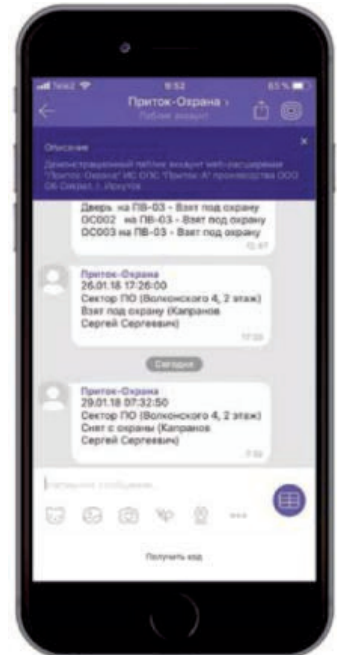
Tele2 9:52 85 %

Приток-Охрана ›
Публичный аккаунт

Описание
Демонстрационный паблик аккаунт веб-расширения "Приток Охрана" ИС ОПС "Приток-А" производства ООО ОБ Сервис, г. Иркутск

Дверь на ПВ-03 - Взят под охрану
ОС002 на ПВ-03 - Взят под охрану
ОС003 на ПВ-03 - Взят под охрану
12:47

Приток-Охрана
26.01.18 17:26:00
Сектор ПО (Волконского 4, 2 этаж)
Взят под охрану (Капранов Сергей Сергеевич)
17:26

Сегодня

Приток-Охрана
29.01.18 07:32:50
Сектор ПО (Волконского 4, 2 этаж)
Снят с охраны (Капранов Сергей Сергеевич)
7:32

Напишите сообщение...

Получить код